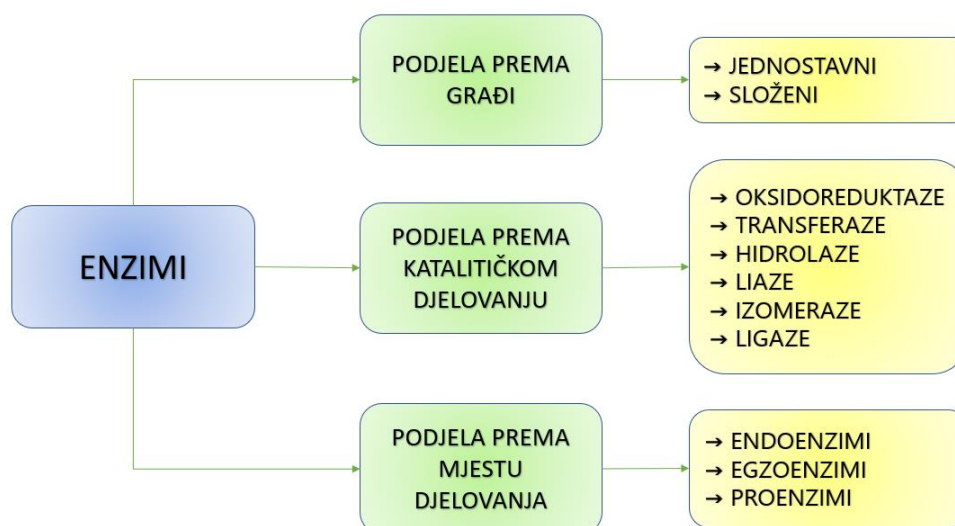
ENZIMI

PODJELA PREMA GRAĐI

→ JEDNOSTAVNI
→ SLOŽENI

PODJELA PREMA KATALITIČKOM DJELOVANJU

→ OKSIDOREDUKTAZE
→ TRANSFERAZE
→ HIDROLAZE
→ LIAZE
→ IZOMERAZE
→ LIGAZE

PODJELA PREMA MJESTU DJELOVANJA

→ ENDOENZIMI
→ EGZOENZIMI
→ PROENZIMI